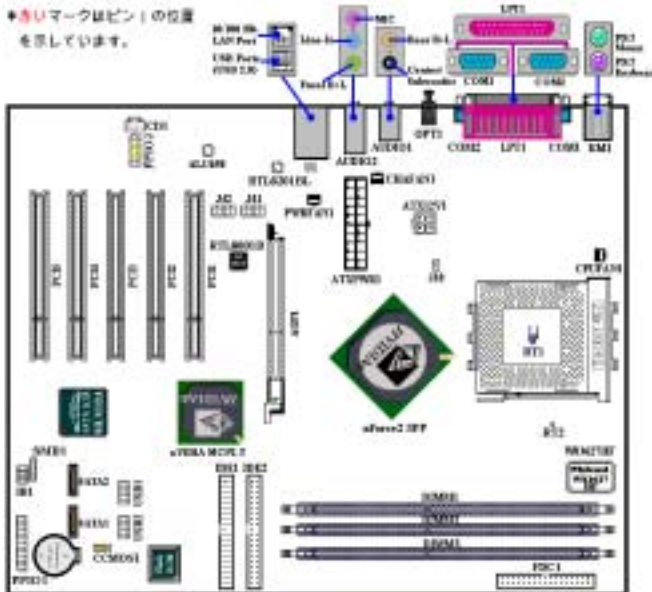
◆赤いマークはピン1の位置を示しています。

10/100 Mb LAN Port
USB Ports (USB 2.0)
Line-In
MIC
Front L/R
Rear L/R
Center/ Subwoofer
LPT1
COM1
COM2
PS/2 Mouse
PS/2 Keyboard
AUDIO2
AUDIO1
OPT1
COM2
LPT1
COM1
KM1
CD1
ALC650
RTL8201BL
CHAFAN1
PWRFAN1
ATXPWR1
ATX12V1
RTL8100C
PCI5
PCI4
PCI3
PCI2
PCI1
AGP1
CPUFAN4
nForce2 SPP
nVIDIA MCP2-T
SATA1
SATA2
IDE1
IDE2
DDR1
DDR2
DDR3
FDC1
CCMOS1
PANEL1
W83627HF